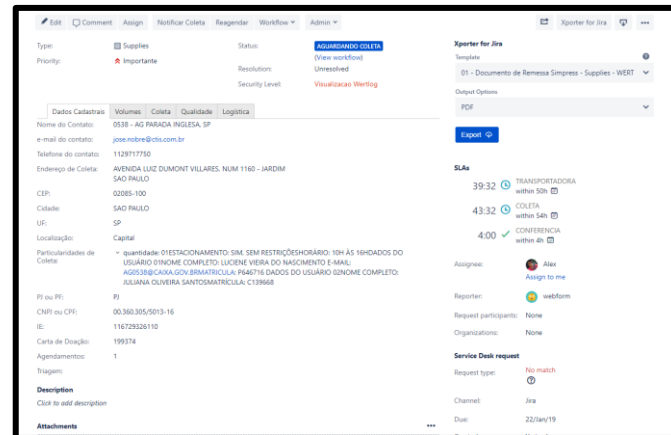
Edit Comment Assign Notificar Coleta Reagendar Workflow Admin

Xporter for Jira

Type: Supplies
Priority: Importante

Status: AGUARDANDO COLETA
(View workflow)
Resolution: Unresolved
Security Level: Visualizacao Wertlog

Xporter for Jira
Template
01 - Documento de Remessa Simpress - Supplies - WERT
Output Options
PDF
Export

Dados Cadastrais | Volumes | Coleta | Qualidade | Logistica

Nome do Contato: 0538 - AG PARADA INGLESA, SP
e-mail do contato: jose.nobre@ctis.com.br
Telefone do contato: 1129717750
Endereço de Coleta: AVENIDA LUIZ DUMONT VILLARES, NUM 1160 - JARDIM SAO PAULO
CEP: 02085-100
Cidade: SAO PAULO
UF: SP
Localização: Capital
Particularidades de Coleta: quantidade: 01ESTACIONAMENTO: SIM, SEM RESTRIÇÕESHORÁRIO: 10H ÀS 16HDADOS DO USUÁRIO 01NOME COMPLETO: LUCIENE VIEIRA DO NASCIMENTO E-MAIL: AG0538@CAIXA.GOV.BRMATRICULA: P646716 DADOS DO USUÁRIO 02NOME COMPLETO: JULIANA OLIVEIRA SANTOSMATRÍCULA: C139668
PJ ou PF: PJ
CNPJ ou CPF: 00.360.305/5013-16
IE: 116729326110
Carta de Doação: 199374
Agendamentos: 1
Triagem:

Description
Click to add description

Attachments

SLAs
39:32 TRANSPORTADORA within 50h
43:32 COLETA within 54h
4:00 CONFERENCIA within 4h

Assignee: Alex
Assign to me
Reporter: webform
Request participants: None
Organizations: None

Service Desk request
Request type: No match
Channel: Jira
Due: 22/Jan/19